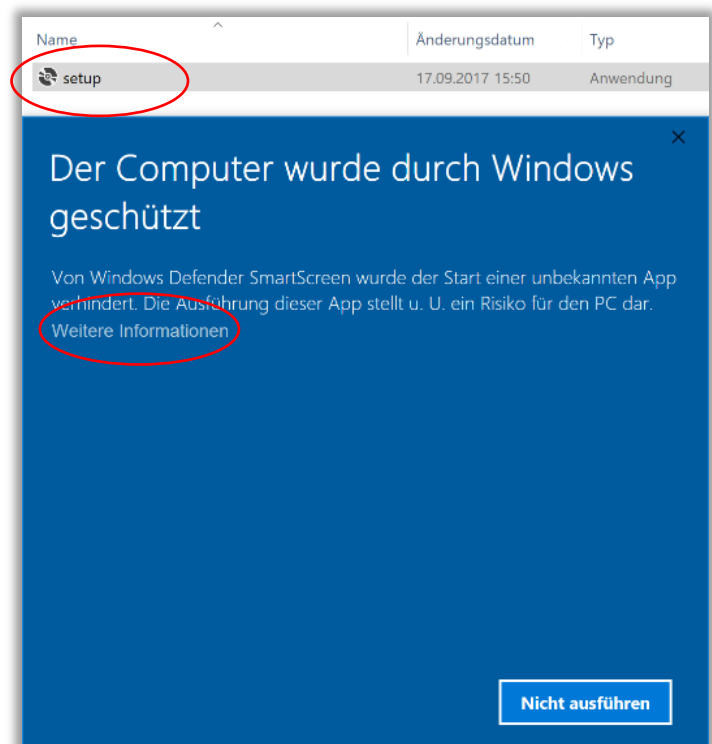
| Name | Änderungsdatum | Typ |
|---|---|---|
| setup | 17.09.2017 15:50 | Anwendung |

×

Der Computer wurde durch Windows geschützt

Von Windows Defender SmartScreen wurde der Start einer unbekannten App verhindert. Die Ausführung dieser App stellt u. U. ein Risiko für den PC dar.
Weitere Informationen

Nicht ausführen